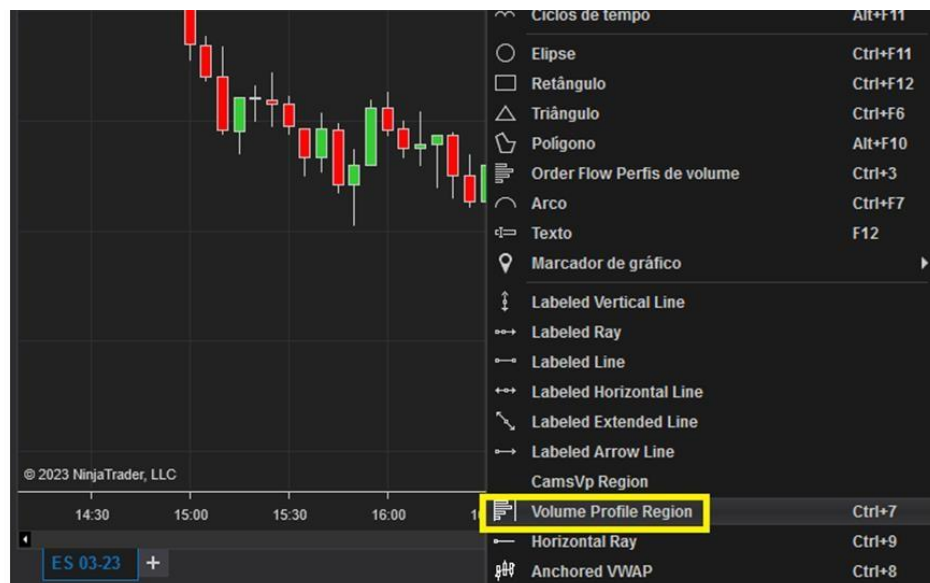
Ciclos de tempo Alt+F11
Elipse Ctrl+F11
Retângulo Ctrl+F12
Triângulo Ctrl+F6
Polígono Alt+F10
Order Flow Perfis de volume Ctrl+3
Arco Ctrl+F7
Texto F12
Marcador de gráfico
Labeled Vertical Line
Labeled Ray
Labeled Line
Labeled Horizontal Line
Labeled Extended Line
Labeled Arrow Line
CamsVp Region
Volume Profile Region Ctrl+7
Horizontal Ray Ctrl+9
Anchored VWAP Ctrl+8

© 2023 NinjaTrader, LLC
14:30 15:00 15:30 16:00 1
ES 03-23 +